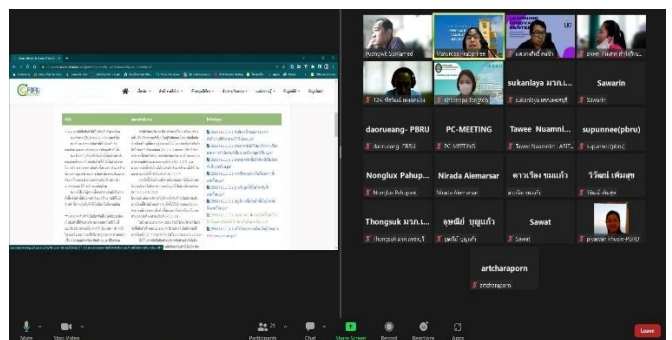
Rungrot Mohamed

sukanlaya มาลเ...

Sawarin

daorueang- PBRU

PC-MEETING

Tawee Nuamni...

supunnee(pbru)

Nonglux Pahup...

Nirada Aiemarsar

ดาวเรือง หอมแก้ว

วิรัตน์ เพิ่มสุข

Thongsuk มาลเ...

ฤทธิมี บุญแก้ว

Sawat

artcharaporn

Mute

Stop Video

Participants

Chat

Share Screen

Record

Reactions

Apps

Leave